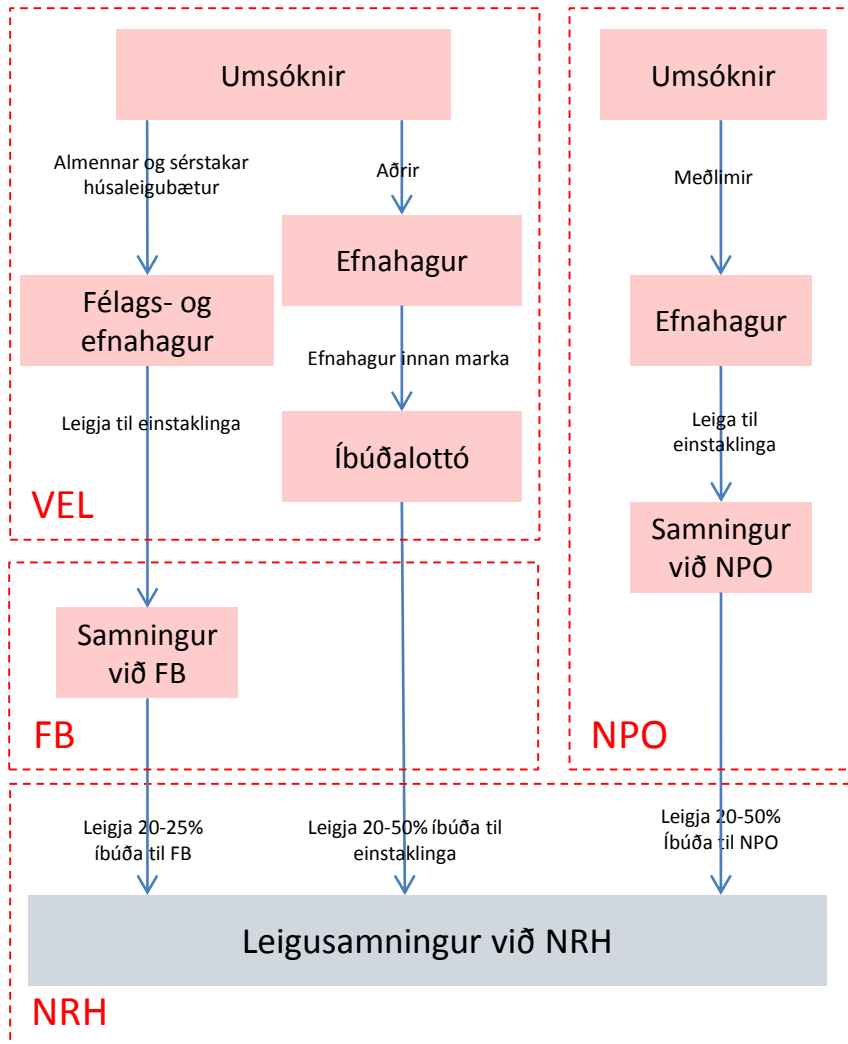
Umsóknir

Almennar og sérstakar húsaleigubætur

Aðrir

Efnahagur

Félags- og efnahagur

Efnahagur innan marka

Leigja til einstaklinga

Íbúðalottó

VEL

Umsóknir

Meðlimir

Efnahagur

Leiga til einstaklinga

Samningur við NPO

Samningur við FB

FB

NPO

Leigja 20-25% íbúða til FB

Leigja 20-50% íbúða til einstaklinga

Leigja 20-50% Íbúða til NPO

Leigusamningur við NRH

NRH